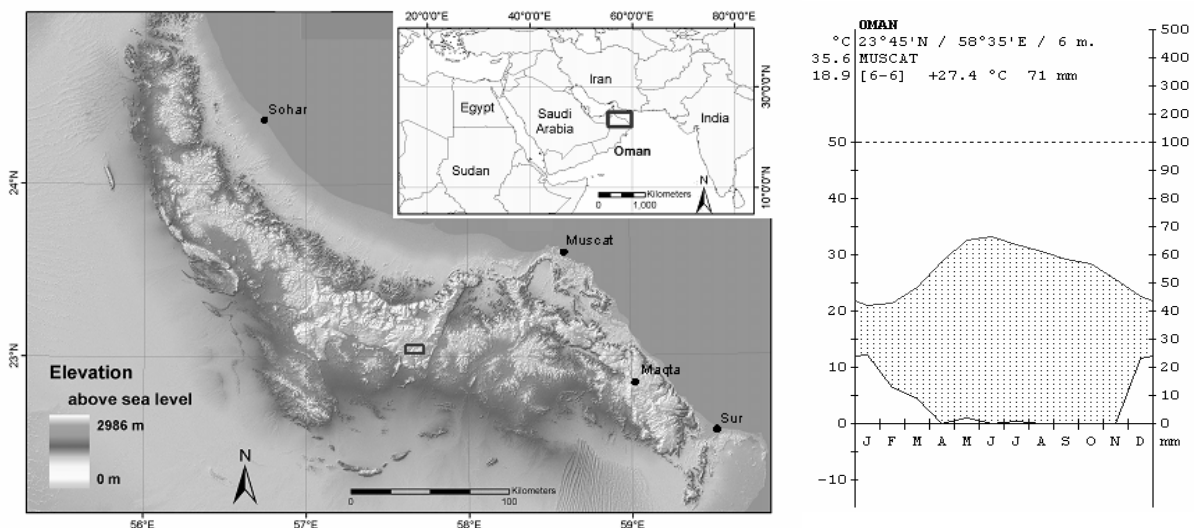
20°0'0"E 40°0'0"E 60°0'0"E 80°0'0"E

30°0'0"N

10°0'0"N

Iran

Egypt

Saudi Arabia

India

Sudan

Oman

Kilometers
0 1,000

N

Sohar

24°N

Muscat

23°N

Maqta

Sur

Elevation
above sea level

2986 m

0 m

N

Kilometers
0 100

56°E 57°E 58°E 59°E

OMAN
°C 23°45'N / 58°35'E / 6 m.
35.6 MUSCAT
18.9 [6-6] +27.4 °C 71 mm

500
400
300
200
100
90
80
70
60
50
40
30
20
10
0
mm

50
40
30
20
10
0
−10

J F M A M J J A S O N D